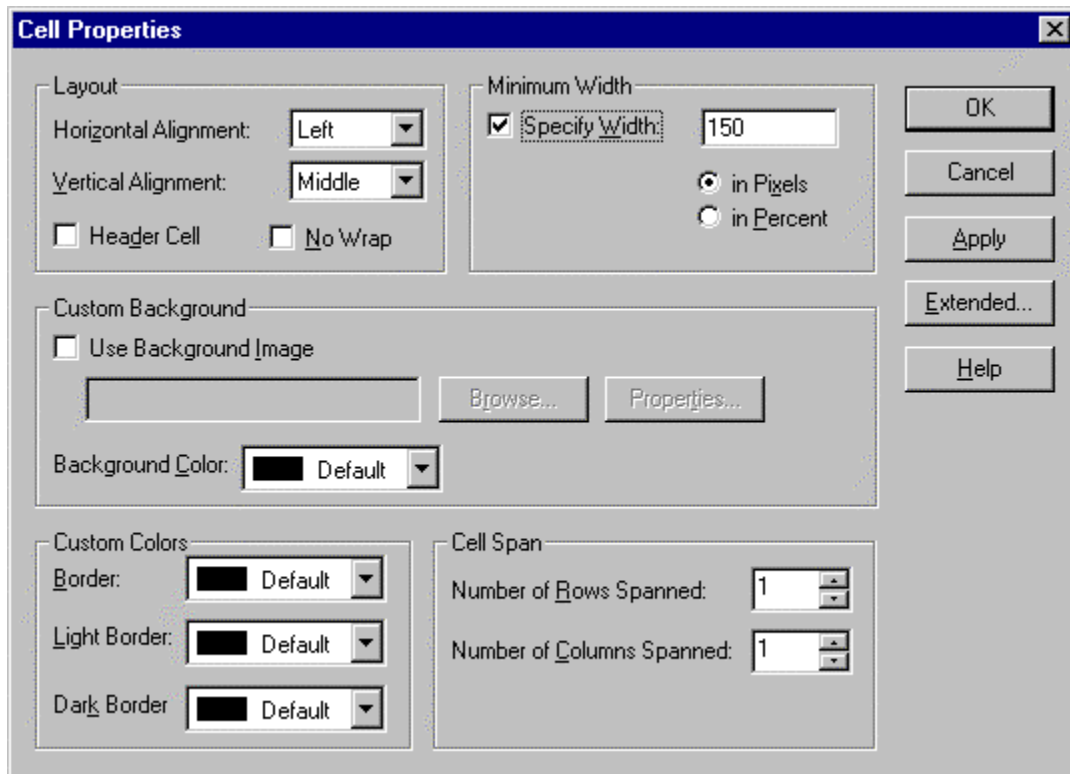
Cell Properties

Layout
Horizontal Alignment: Left
Vertical Alignment: Middle
Header Cell
No Wrap

Minimum Width
Specify Width: 150
in Pixels
in Percent

OK
Cancel
Apply
Extended...
Help

Custom Background
Use Background Image
Browse...
Properties...
Background Color: Default

Custom Colors
Border: Default
Light Border: Default
Dark Border Default

Cell Span
Number of Rows Spanned: 1
Number of Columns Spanned: 1